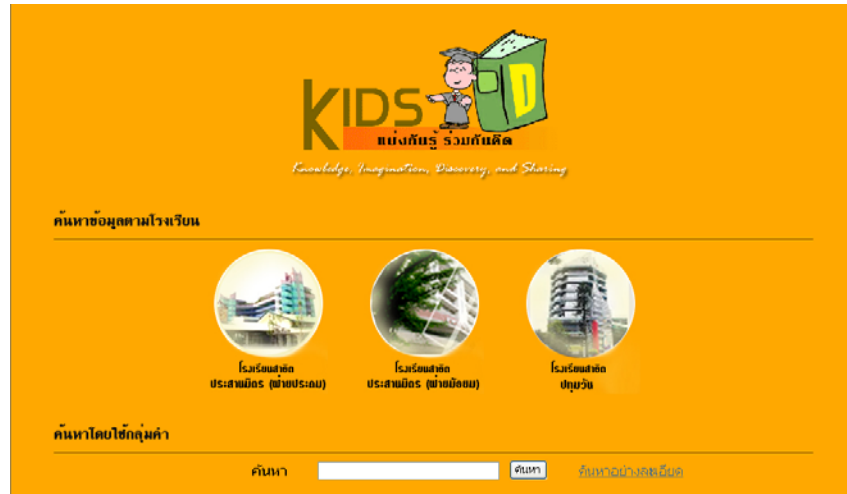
KIDS D
แบ่งกันรู้ ร่วมกันคิด
Knowledge, Imagination, Discovery, and Sharing

ค้นหาข้อมูลตามโรงเรียน

โรงเรียนสาธิต ประสานมิตร (ฝ่ายประถม)

โรงเรียนสาธิต ประสานมิตร (ฝ่ายมัธยม)

โรงเรียนสาธิต ปทุมวัน

ค้นหาโดยใช้กลุ่มคำ

ค้นหา [ค้นหา] ค้นหาอย่างละเอียด